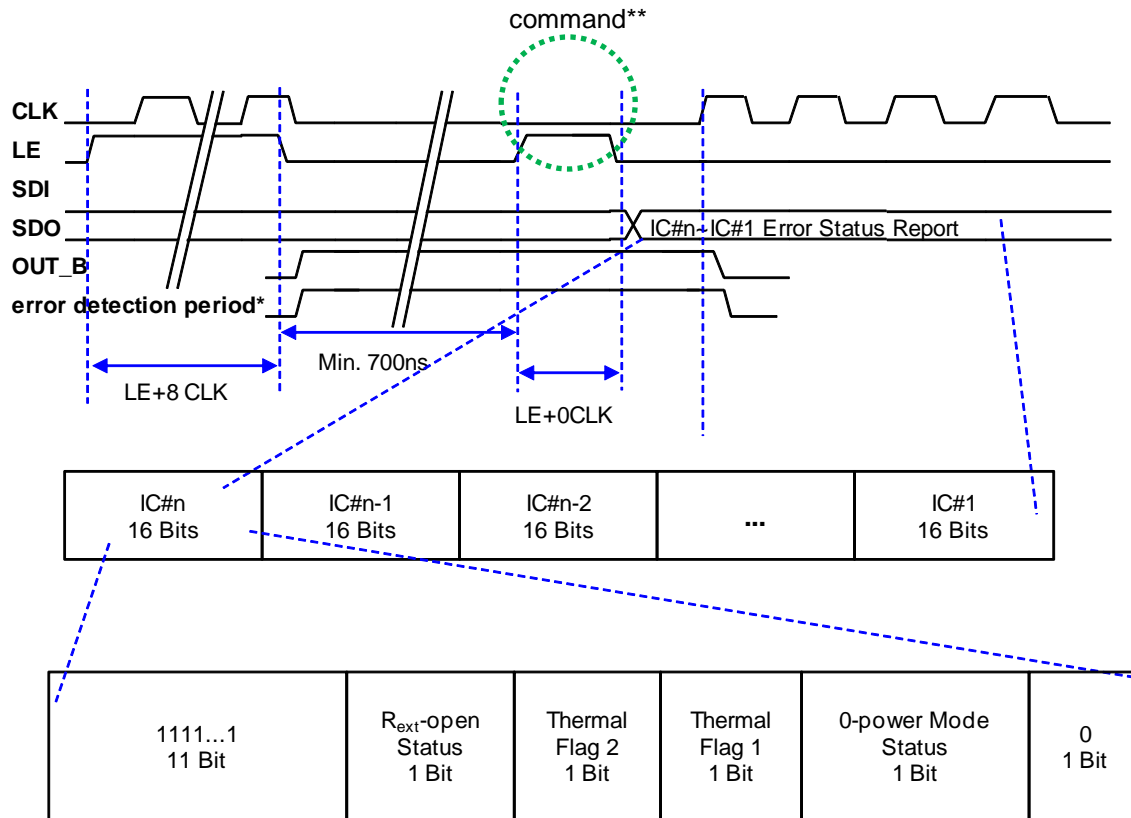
command**

CLK
LE
SDI
SDO
OUT_B
error detection period*

IC#n~IC#1 Error Status Report

Min. 700ns

LE+8 CLK

LE+0CLK

| IC#n 16 Bits | IC#n-1 16 Bits | IC#n-2 16 Bits | ... | IC#1 16 Bits |
|---|---|---|---|---|

| 1111...1 11 Bit | $R_{ext}$-open Status 1 Bit | Thermal Flag 2 1 Bit | Thermal Flag 1 1 Bit | 0-power Mode Status 1 Bit | 0 1 Bit |
|---|---|---|---|---|---|